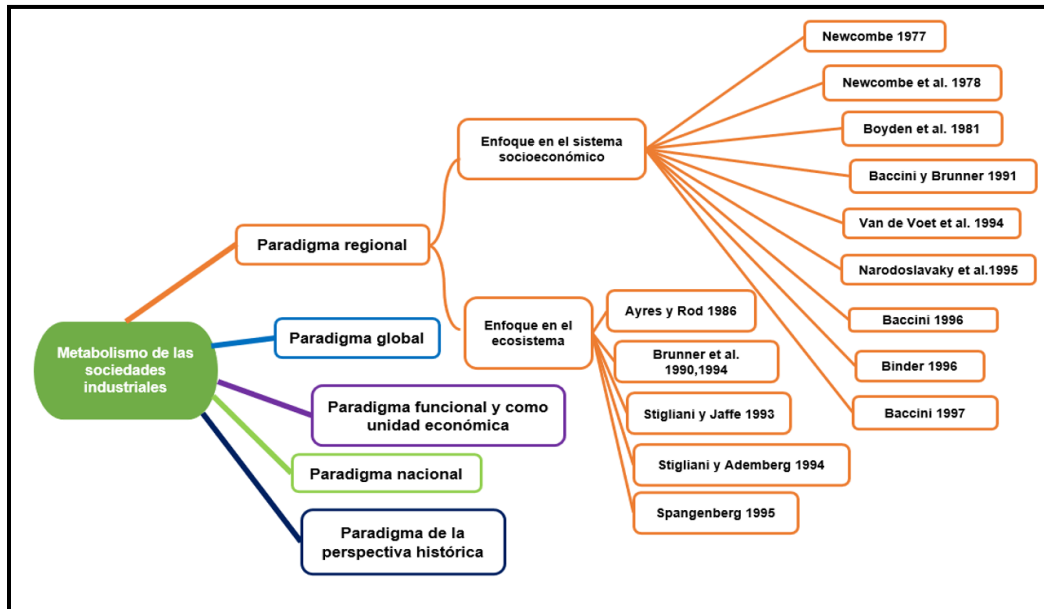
Metabolismo de las sociedades industriales

Paradigma regional

Enfoque en el sistema socioeconómico

Newcombe 1977

Newcombe et al. 1978

Boyden et al. 1981

Baccini y Brunner 1991

Van de Voet et al. 1994

Narodoslavaky et al.1995

Baccini 1996

Binder 1996

Baccini 1997

Enfoque en el ecosistema

Ayres y Rod 1986

Brunner et al. 1990,1994

Stigliani y Jaffe 1993

Stigliani y Ademberg 1994

Spangenberg 1995

Paradigma global

Paradigma funcional y como unidad económica

Paradigma nacional

Paradigma de la perspectiva histórica